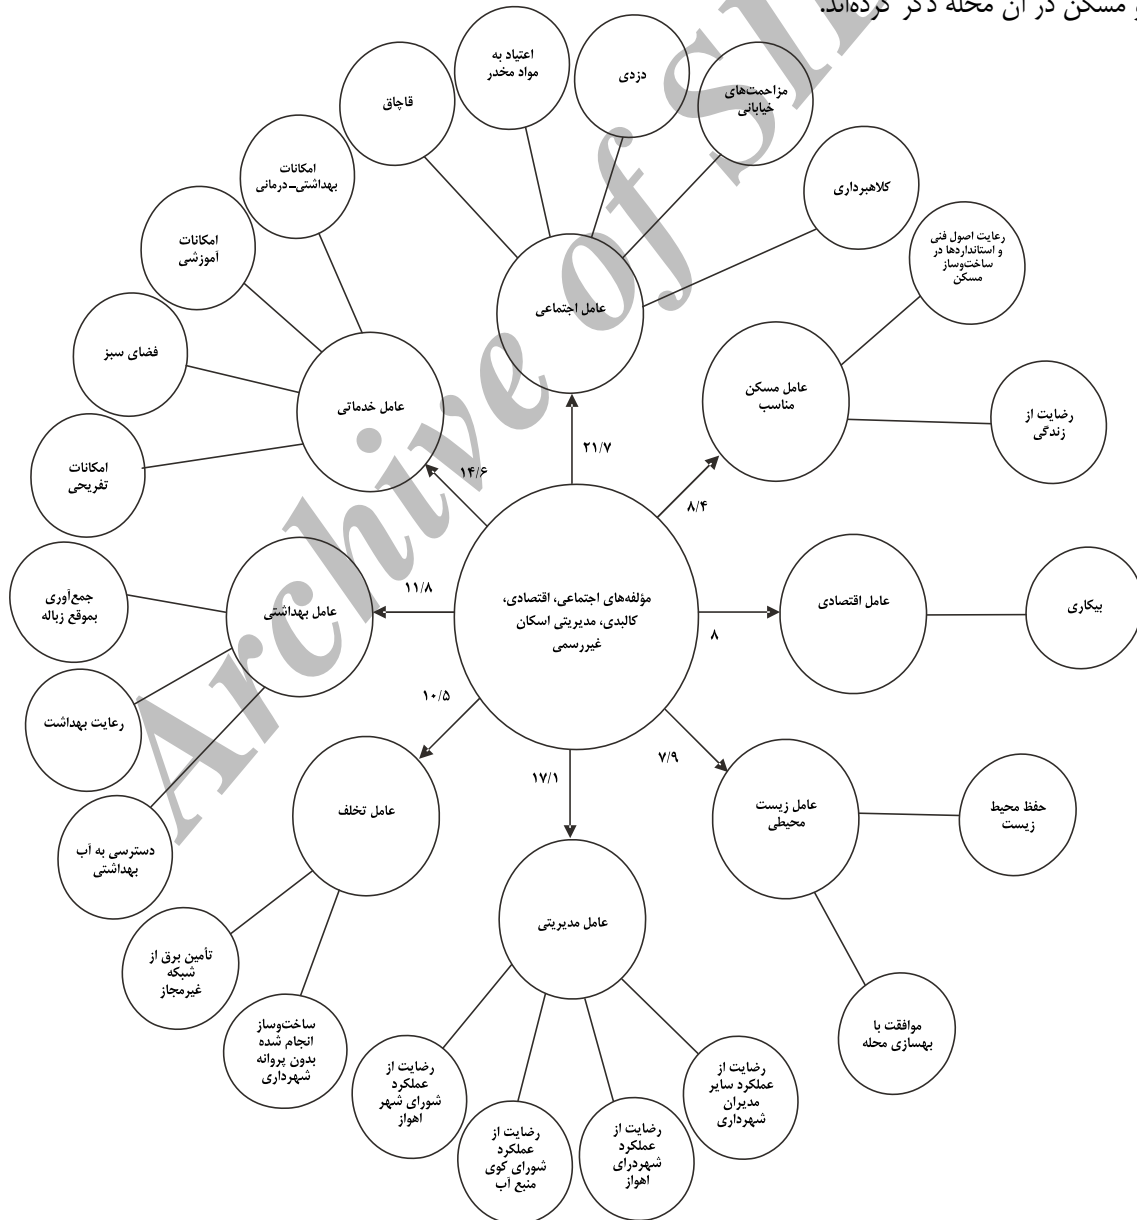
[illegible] مسکن در آن محله ذکر کرده‌اند.

Archive of SID

اعتیاد به مواد مخدر

دزدی

مزاحمت‌های خیابانی

قاچاق

کلاهبرداری

امکانات بهداشتی-درمانی

رعایت اصول فنی و استانداردها در ساخت‌وساز مسکن

امکانات آموزشی

عامل اجتماعی

فضای سبز

عامل مسکن مناسب

عامل خدماتی

رضایت از زندگی

امکانات تفریحی

۲۱/۷

۱۴/۶

۸/۴

جمع‌آوری بموقع زباله

عامل بهداشتی

۱۱/۸

مؤلفه‌های اجتماعی، اقتصادی، کالبدی، مدیریتی اسکان غیررسمی

عامل اقتصادی

بیکاری

۸

رعایت بهداشت

۱۰/۵

۷/۹

۱۷/۱

عامل تخلف

عامل زیست محیطی

حفظ محیط زیست

دسترسی به آب بهداشتی

عامل مدیریتی

تأمین برق از شبکه غیرمجاز

موافقت با بهسازی محله

ساخت‌وساز انجام شده بدون پروانه شهرداری

رضایت از عملکرد شورای شهر اهواز

رضایت از عملکرد سایر مدیران شهرداری

رضایت از عملکرد شورای کوی منبع آب

رضایت از عملکرد شهردرای اهواز